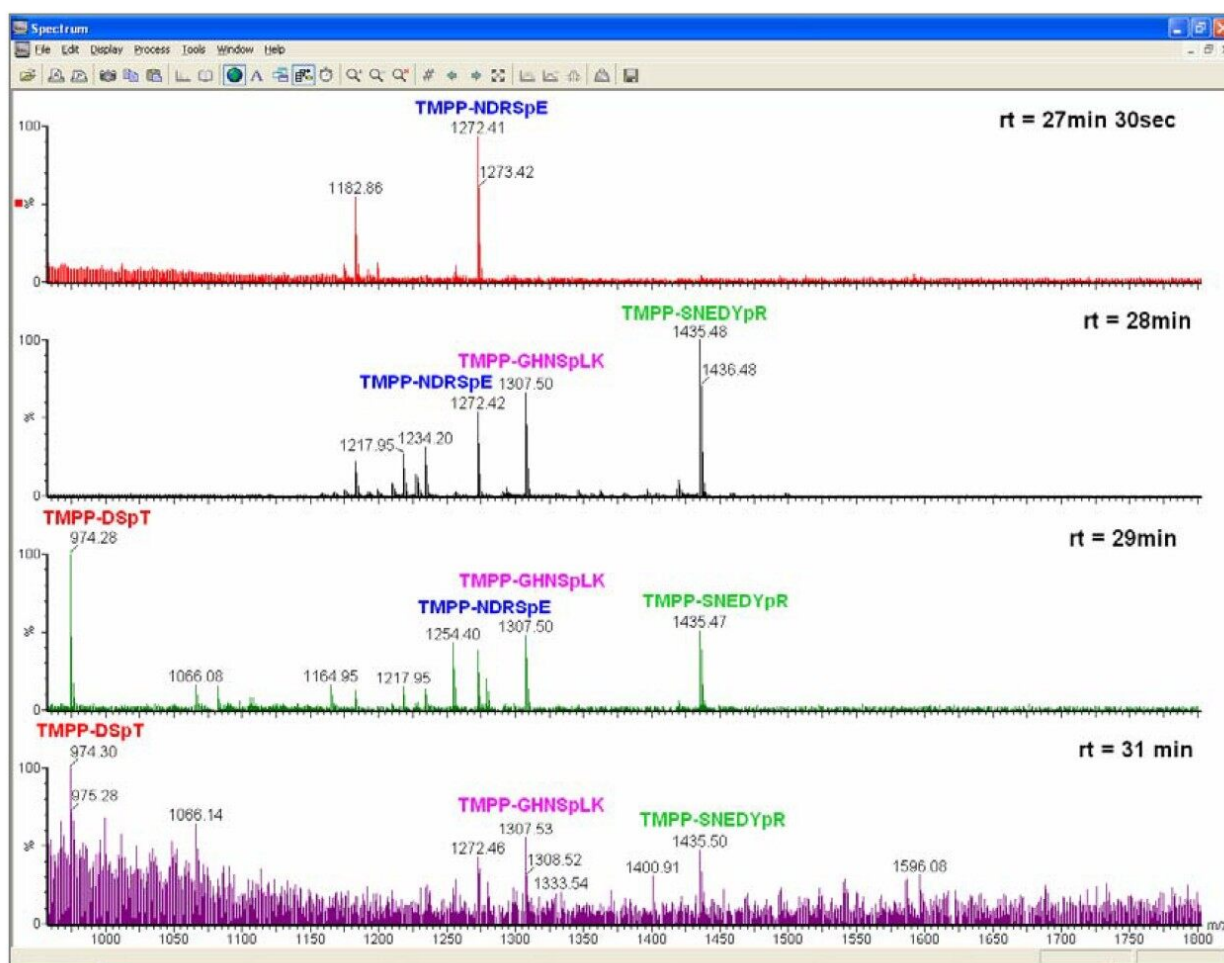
Spectrum
File Edit Display Process Tools Window Help

TMPP-NDRSpE
1272.41
rt = 27min 30sec
100
1182.86
1273.42
%
0

TMPP-SNEDYpR
1435.48
rt = 28min
100
TMPP-GHNSpLK
1436.48
TMPP-NDRSpE
1307.50
1272.42
%
1217.95
1234.20
0

TMPP-DSpT
974.28
rt = 29min
100
TMPP-GHNSpLK
TMPP-NDRSpE
TMPP-SNEDYpR
1254.40
1307.50
1435.47
%
1066.08
1164.95
1217.95
0

TMPP-DSpT
974.30
rt = 31 min
100
975.28
1066.14
TMPP-GHNSpLK
1307.53
TMPP-SNEDYpR
1435.50
%
1272.46
1308.52
1400.91
1596.08
1333.54
0
1000 1050 1100 1150 1200 1250 1300 1350 1400 1450 1500 1550 1600 1650 1700 1750 1800
m/z